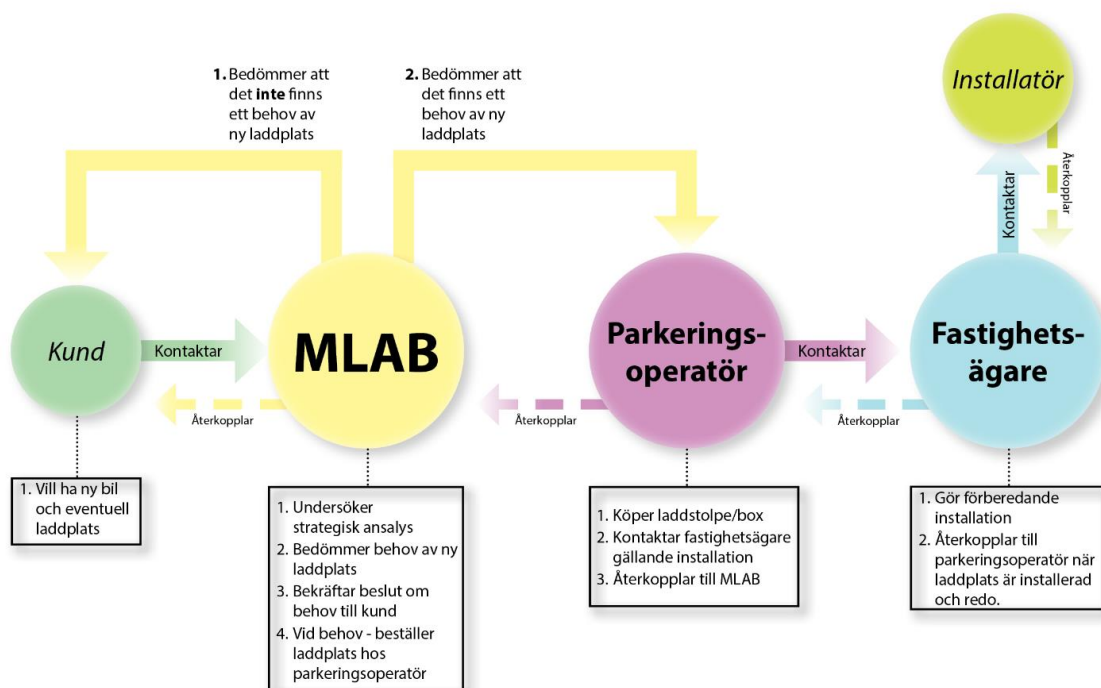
1. Bedömmer att det **inte** finns ett behov av ny laddplats

2. Bedömmer att det finns ett behov av ny laddplats

Installatör

Återkopplar

Kontaktar

Kund

Kontaktar

MLAB

Parkerings-operatör

Kontaktar

Fastighets-ägare

Återkopplar

Återkopplar

Återkopplar

1. Vill ha ny bil och eventuell laddplats

1. Undersöker strategisk ansalys
2. Bedömmer behov av ny laddplats
3. Bekräftar beslut om behov till kund
4. Vid behov - beställer laddplats hos parkeringsoperatör

1. Köper laddstolpe/box
2. Kontaktar fastighetsägare gällande installation
3. Återkopplar till MLAB

1. Gör förberedande installation
2. Återkopplar till parkeringsoperatör när laddplats är installerad och redo.